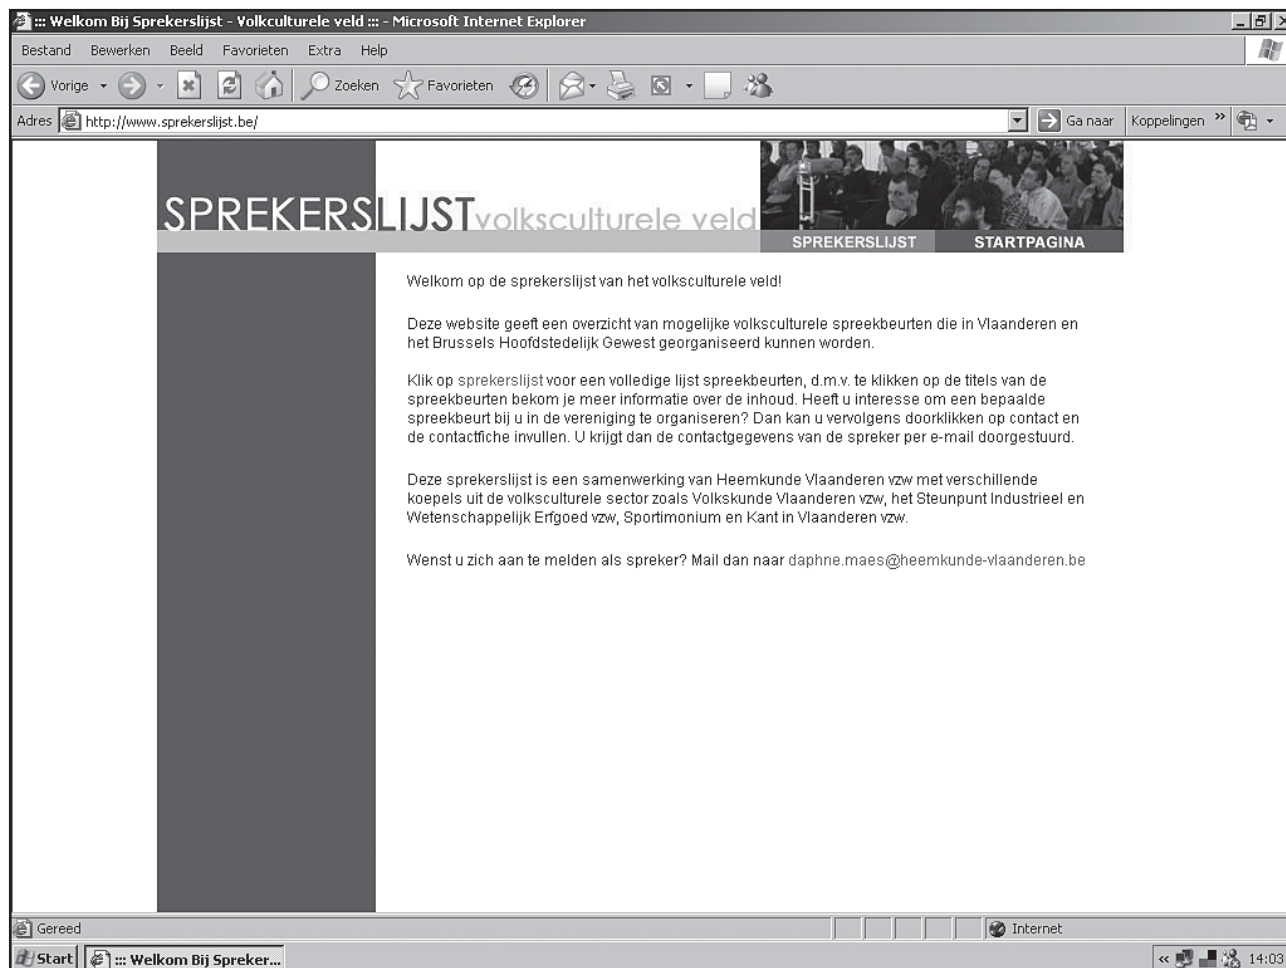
::: Welkom Bij Sprekerslijst - Volkculturele veld ::: - Microsoft Internet Explorer

Bestand Bewerken Beeld Favorieten Extra Help

Vorige Zoeken Favorieten

Adres http://www.sprekerslijst.be/ Ga naar Koppelingen »

SPREKERSLIJST volksculturele veld

SPREKERSLIJST STARTPAGINA

Welkom op de sprekerslijst van het volksculturele veld!

Deze website geeft een overzicht van mogelijke volksculturele spreekbeurten die in Vlaanderen en het Brussels Hoofdstedelijk Gewest georganiseerd kunnen worden.

Klik op sprekerslijst voor een volledige lijst spreekbeurten, d.m.v. te klikken op de titels van de spreekbeurten bekom je meer informatie over de inhoud. Heeft u interesse om een bepaalde spreekbeurt bij u in de vereniging te organiseren? Dan kan u vervolgens doorklikken op contact en de contactfiche invullen. U krijgt dan de contactgegevens van de spreker per e-mail doorgestuurd.

Deze sprekerslijst is een samenwerking van Heemkunde Vlaanderen vzw met verschillende koepels uit de volksculturele sector zoals Volkskunde Vlaanderen vzw, het Steunpunt Industrieel en Wetenschappelijk Erfgoed vzw, Sportimonium en Kant in Vlaanderen vzw.

Wenst u zich aan te melden als spreker? Mail dan naar daphne.maes@heemkunde-vlaanderen.be

Gereed Internet

Start ::: Welkom Bij Spreker... 14:03